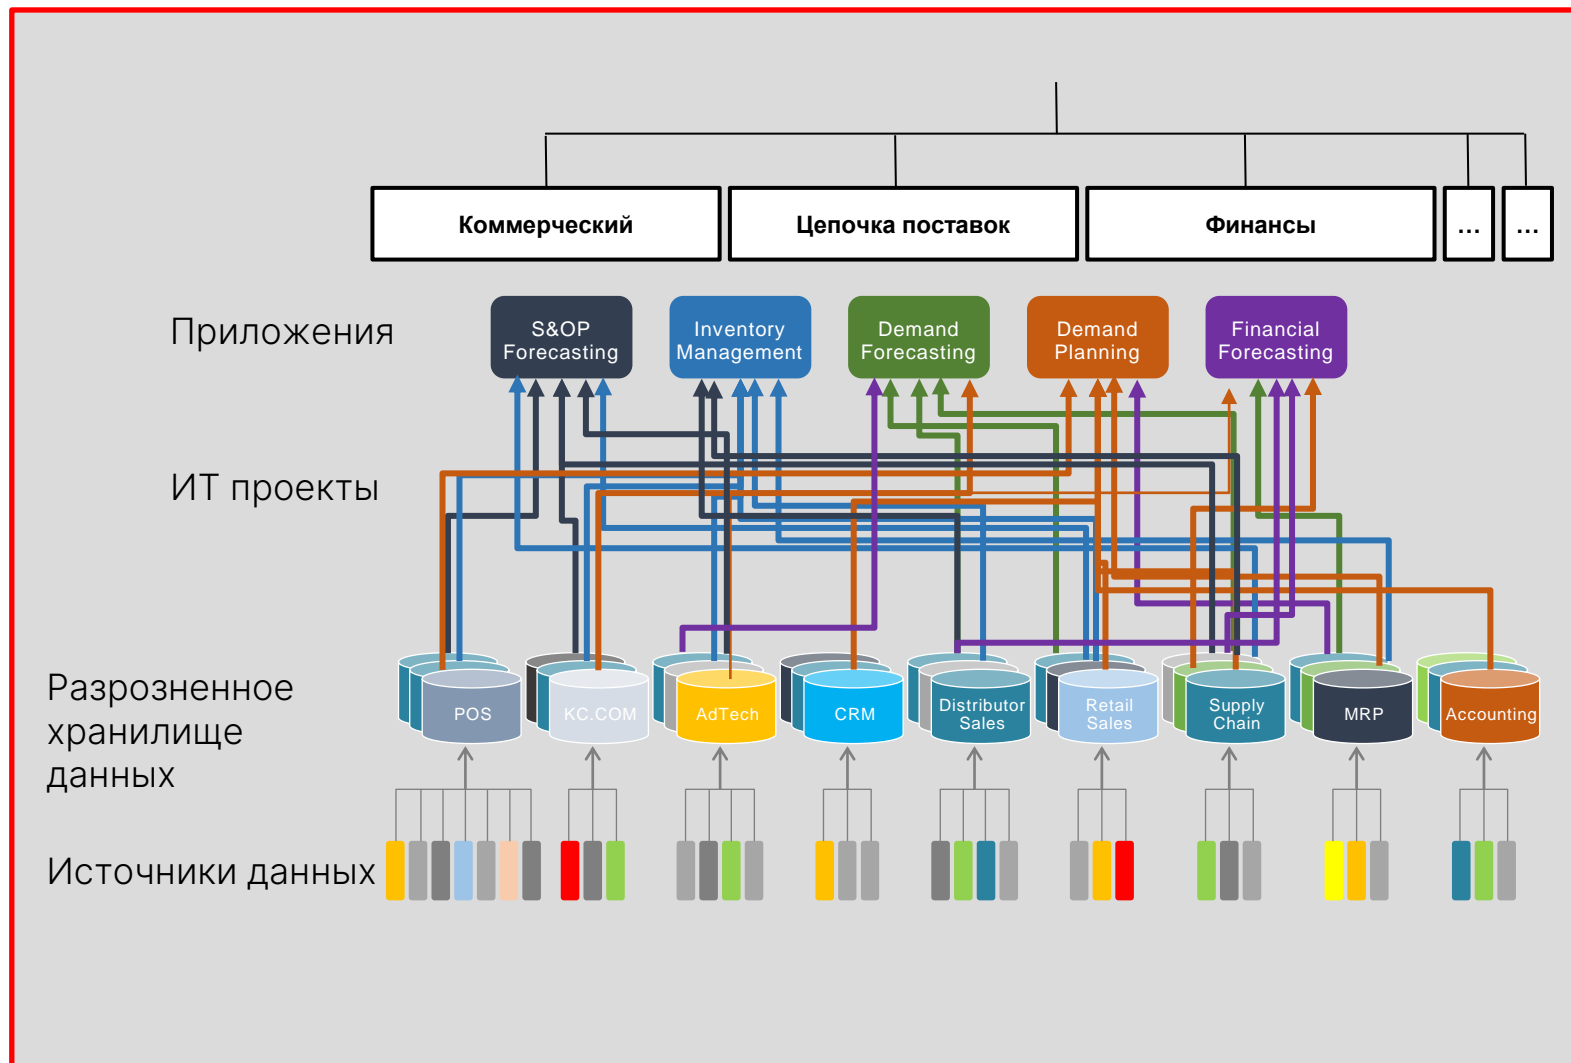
Коммерческий

Цепочка поставок

Финансы

...

...

Приложения

S&OP Forecasting

Inventory Management

Demand Forecasting

Demand Planning

Financial Forecasting

ИТ проекты

Разрозненное хранилище данных

POS

KC.COM

AdTech

CRM

Distributor Sales

Retail Sales

Supply Chain

MRP

Accounting

Источники данных